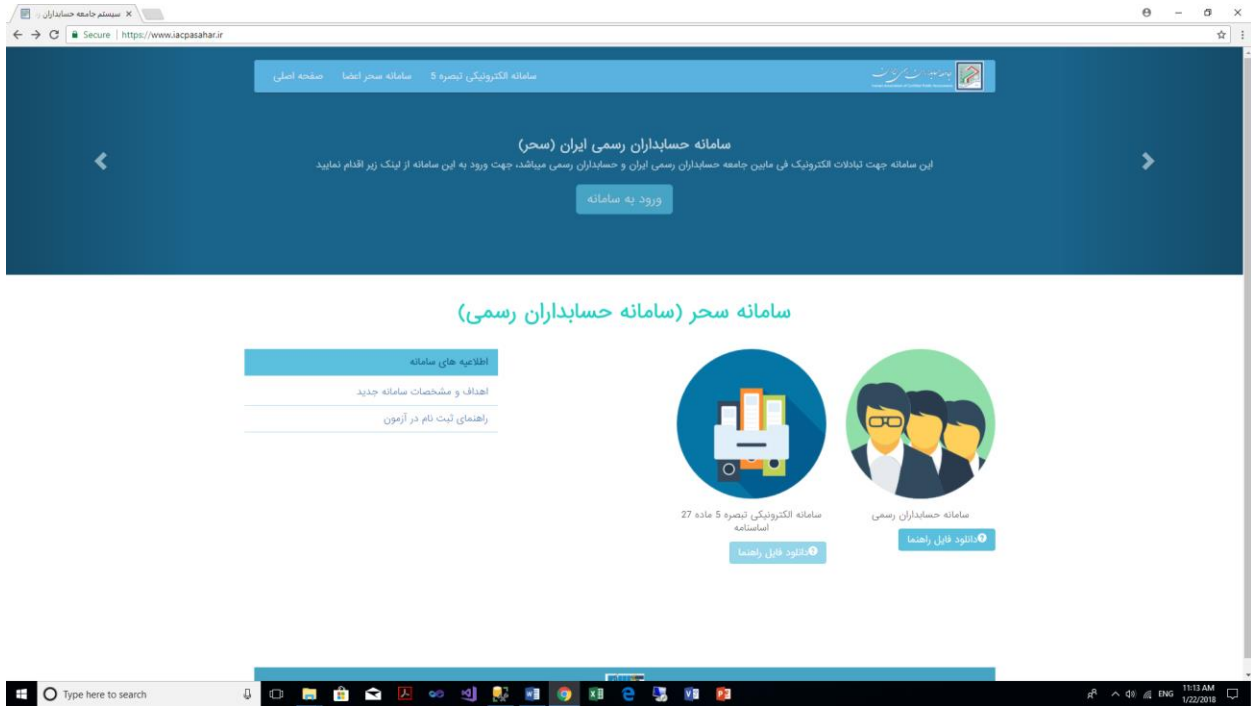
سیستم جامعه حسابداران ر ×

Secure | https://www.iacpasahar.ir

صفحه اصلی   سامانه سحر اعضا   سامانه الکترونیکی تبصره 5

سامانه حسابداران رسمی ایران (سحر)

این سامانه جهت تبادلات الکترونیک فی مابین جامعه حسابداران رسمی ایران و حسابداران رسمی میباشد، جهت ورود به این سامانه از لینک زیر اقدام نمایید

ورود به سامانه

سامانه سحر (سامانه حسابداران رسمی)

اطلاعیه های سامانه

اهداف و مشخصات سامانه جدید

راهنمای ثبت نام در آزمون

سامانه حسابداران رسمی

دانلود فایل راهنما

سامانه الکترونیکی تبصره 5 ماده 27 اساسنامه

دانلود فایل راهنما

Type here to search

ENG 11:13 AM 1/22/2018